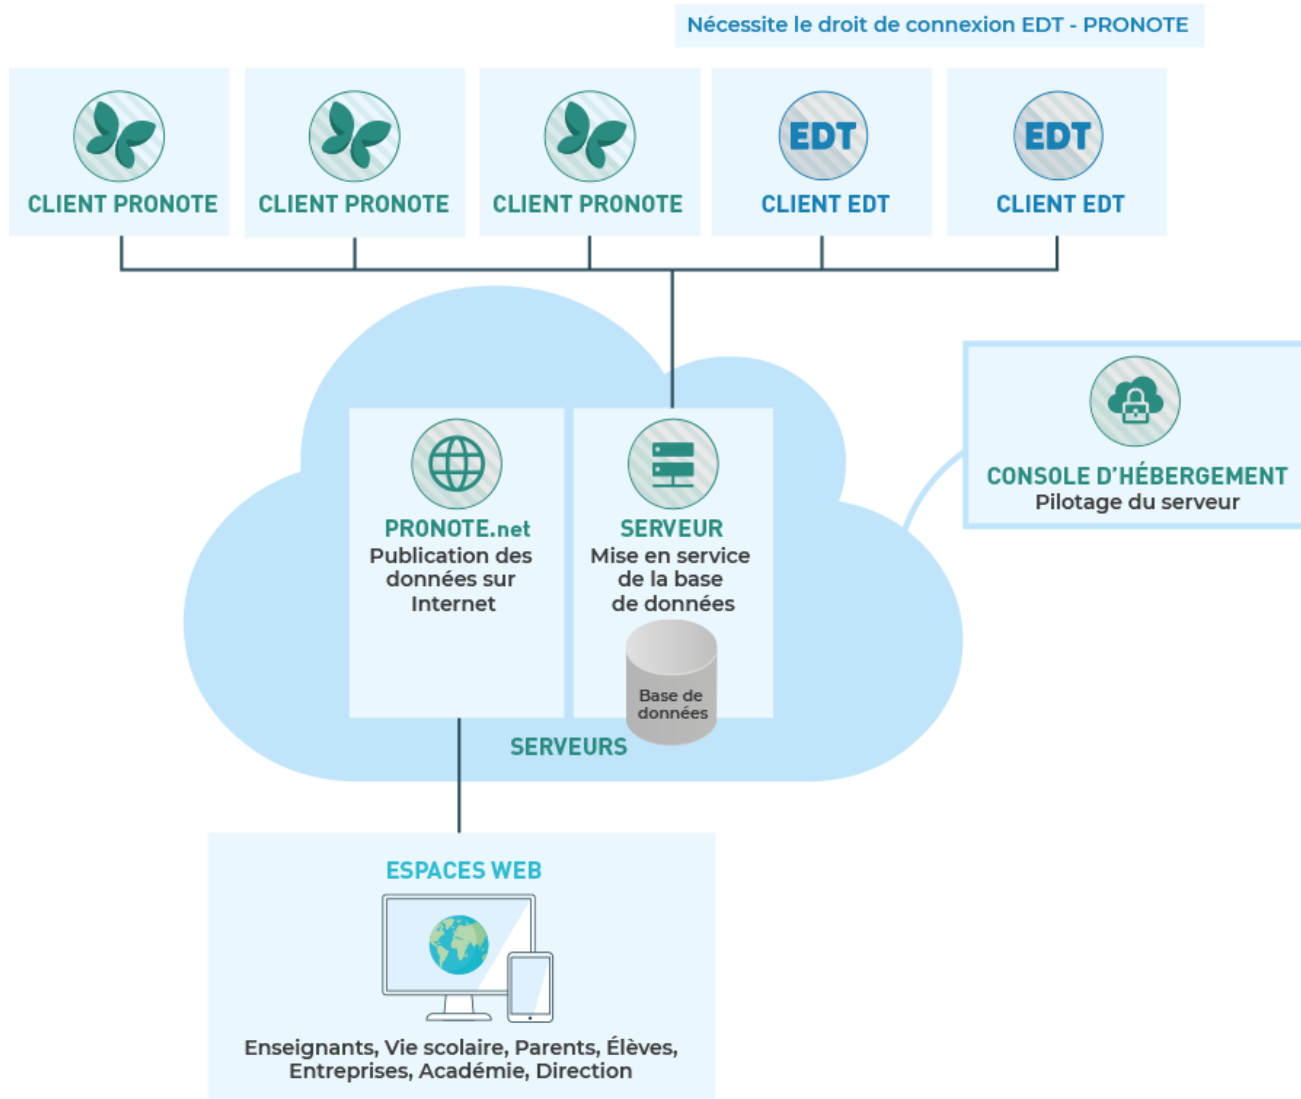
Nécessite le droit de connexion EDT - PRONOTE

CLIENT PRONOTE

CLIENT PRONOTE

CLIENT PRONOTE

EDT
CLIENT EDT

EDT
CLIENT EDT

CONSOLE D'HÉBERGEMENT
Pilotage du serveur

PRONOTE.net
Publication des données sur Internet

SERVEUR
Mise en service de la base de données

Base de données

SERVEURS

ESPACES WEB

Enseignants, Vie scolaire, Parents, Élèves, Entreprises, Académie, Direction